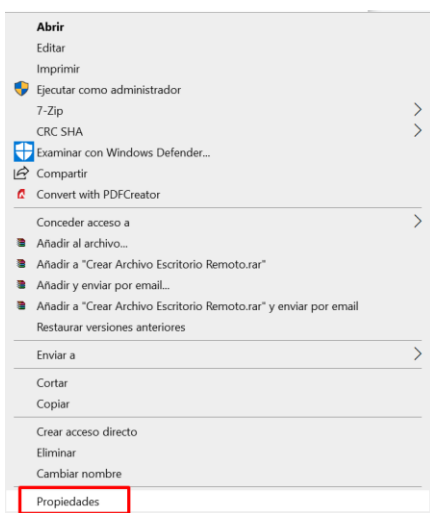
Abrir
Editar
Imprimir
Ejecutar como administrador
7-Zip
CRC SHA
Examinar con Windows Defender...
Compartir
Convert with PDFCreator

Conceder acceso a
Añadir al archivo...
Añadir a "Crear Archivo Escritorio Remoto.rar"
Añadir y enviar por email...
Añadir a "Crear Archivo Escritorio Remoto.rar" y enviar por email
Restaurar versiones anteriores

Enviar a

Cortar
Copiar

Crear acceso directo
Eliminar
Cambiar nombre

Propiedades